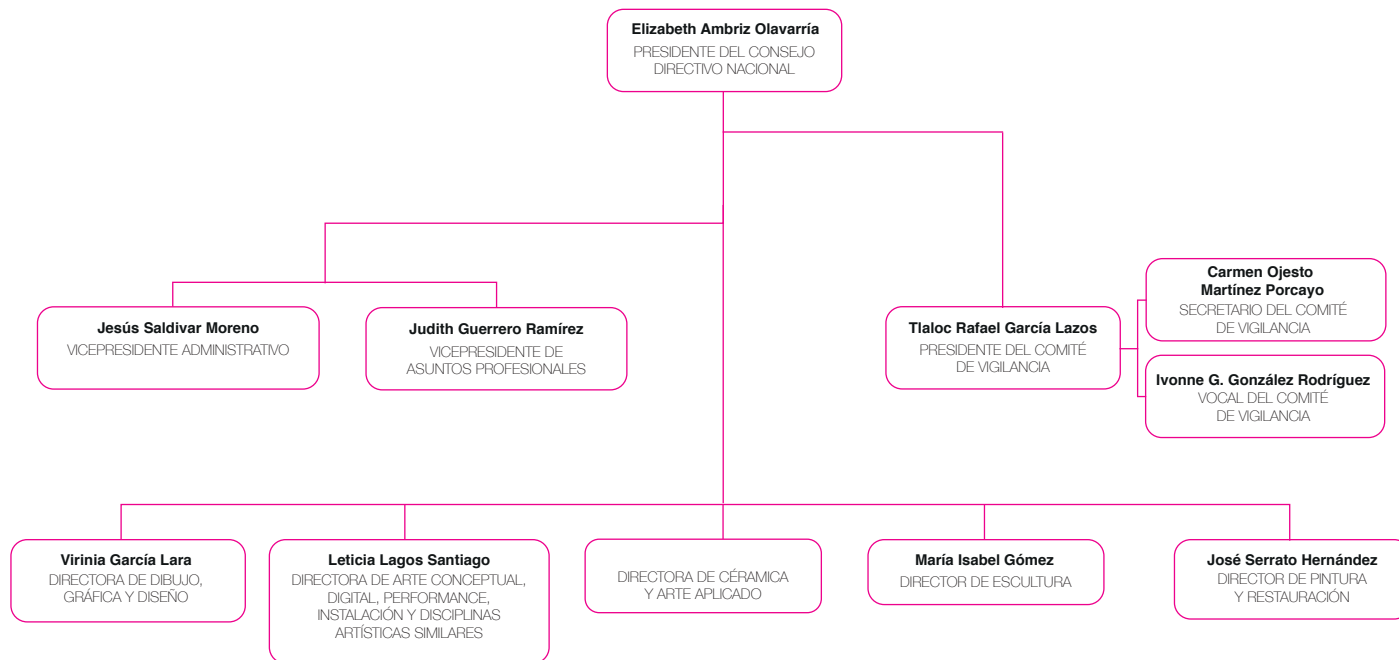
Elizabeth Ambriz Olavarría
PRESIDENTE DEL CONSEJO DIRECTIVO NACIONAL

Jesús Saldivar Moreno
VICEPRESIDENTE ADMINISTRATIVO

Judith Guerrero Ramírez
VICEPRESIDENTE DE ASUNTOS PROFESIONALES

Tlaloc Rafael García Lazos
PRESIDENTE DEL COMITÉ DE VIGILANCIA

Carmen Ojesto Martínez Porcayo
SECRETARIO DEL COMITÉ DE VIGILANCIA

Ivonne G. González Rodríguez
VOCAL DEL COMITÉ DE VIGILANCIA

Virinia García Lara
DIRECTORA DE DIBUJO, GRÁFICA Y DISEÑO

Leticia Lagos Santiago
DIRECTORA DE ARTE CONCEPTUAL, DIGITAL, PERFORMANCE, INSTALACIÓN Y DISCIPLINAS ARTÍSTICAS SIMILARES

DIRECTORA DE CÉRAMICA Y ARTE APLICADO

María Isabel Gómez
DIRECTOR DE ESCULTURA

José Serrato Hernández
DIRECTOR DE PINTURA Y RESTAURACIÓN